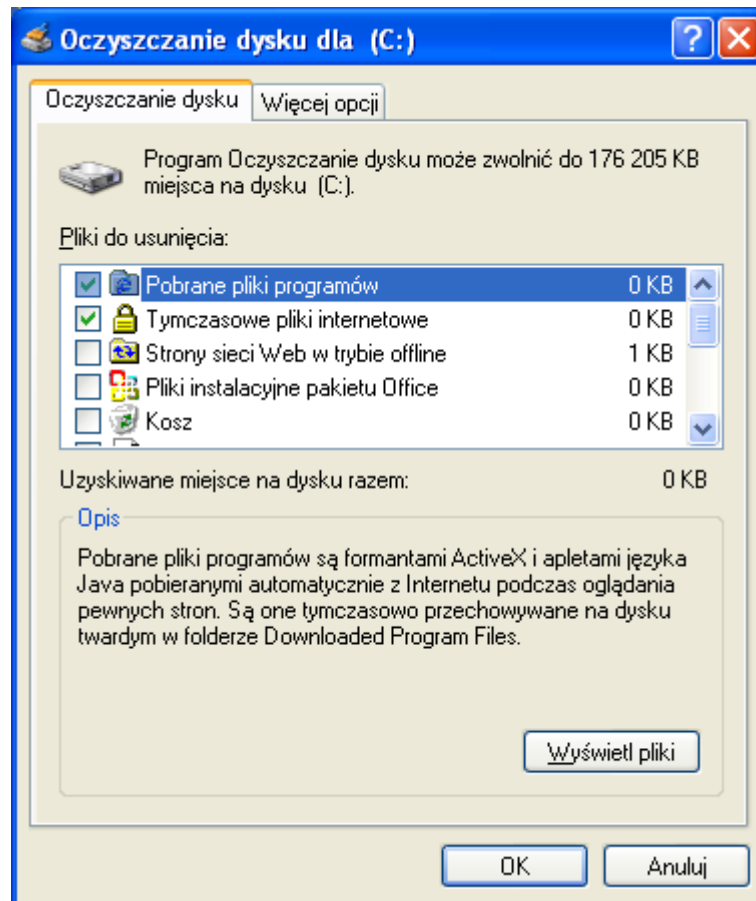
Oczyszczanie dysku dla (C:)

?

Oczyszczanie dysku | Więcej opcji

Program Oczyszczanie dysku może zwolnić do 176 205 KB miejsca na dysku (C:).

Pliki do usunięcia:

| | | |
|---|---|---|
| ☑ | Pobrane pliki programów | 0 KB |
| ☑ | Tymczasowe pliki internetowe | 0 KB |
| ☐ | Strony sieci Web w trybie offline | 1 KB |
| ☐ | Pliki instalacyjne pakietu Office | 0 KB |
| ☐ | Kosz | 0 KB |

Uzyskiwane miejsce na dysku razem: 0 KB

Opis

Pobrane pliki programów są formantami ActiveX i apletami języka Java pobieranymi automatycznie z Internetu podczas oglądania pewnych stron. Są one tymczasowo przechowywane na dysku twardym w folderze Downloaded Program Files.

Wyświetl pliki

OK

Anuluj